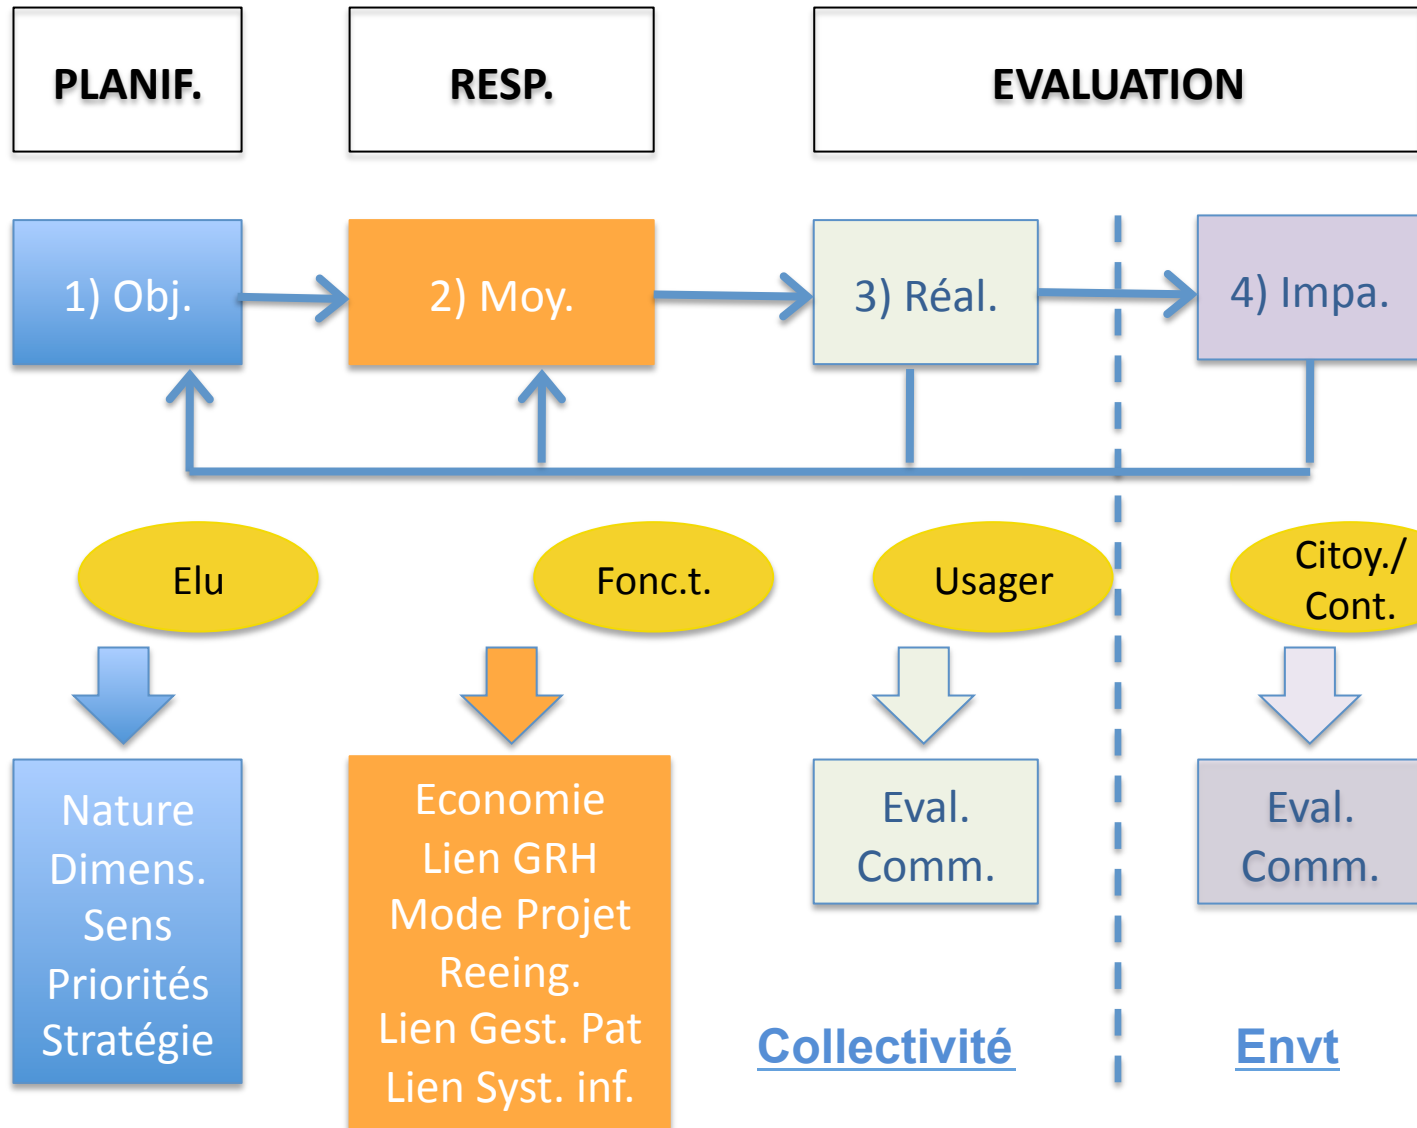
PLANIF.

RESP.

EVALUATION

1) Obj.

2) Moy.

3) Réal.

4) Impa.

Elu

Fonc.t.

Usager

Citoy./ Cont.

Nature
Dimens.
Sens
Priorités
Stratégie

Economie
Lien GRH
Mode Projet
Reeing.
Lien Gest. Pat
Lien Syst. inf.

Eval.
Comm.

Eval.
Comm.

Collectivité

Envt